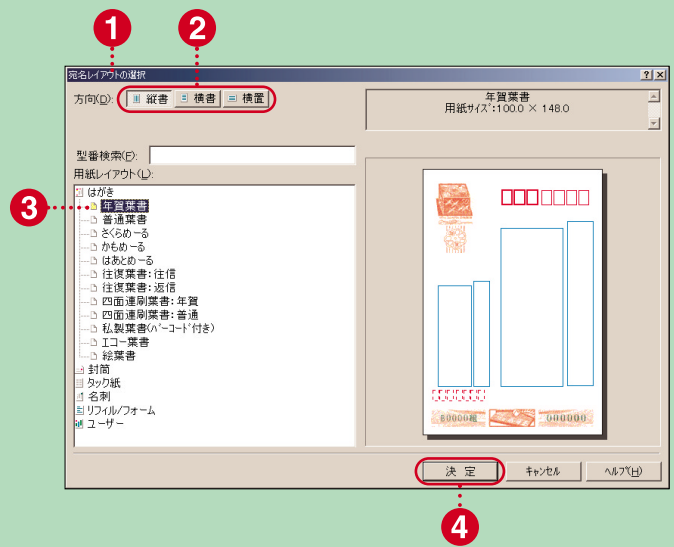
1
2
宛名レイアウトの選択
?
×
方向(D):
縦書
横書
横置
年賀葉書
用紙サイズ:100.0 × 148.0
型番検索(F):
用紙レイアウト(L):
3
はがき
年賀葉書
普通葉書
さくらめーる
かもめーる
はあとめーる
往復葉書:往信
往復葉書:返信
四面連刷葉書:年賀
四面連刷葉書:普通
私製葉書(バーコード付き)
エコー葉書
絵葉書
封筒
タック紙
名刺
リフィル/フォーム
ユーザー
決　定
キャンセル
ヘルプ(H)
4